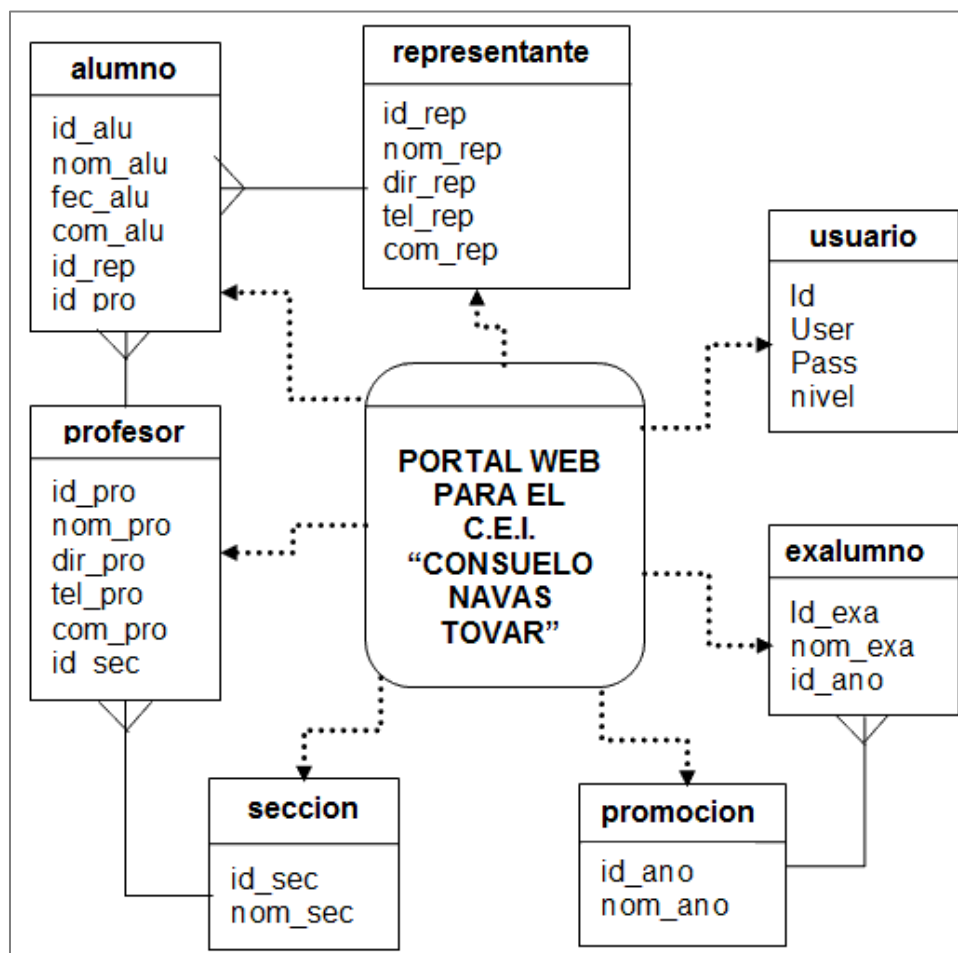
alumno
id_alu
nom_alu
fec_alu
com_alu
id_rep
id_pro

representante
id_rep
nom_rep
dir_rep
tel_rep
com_rep

usuario
Id
User
Pass
nivel

profesor
id_pro
nom_pro
dir_pro
tel_pro
com_pro
id_sec

PORTAL WEB PARA EL C.E.I. “CONSUELO NAVAS TOVAR”

exalumno
Id_exa
nom_exa
id_ano

seccion
id_sec
nom_sec

promocion
id_ano
nom_ano